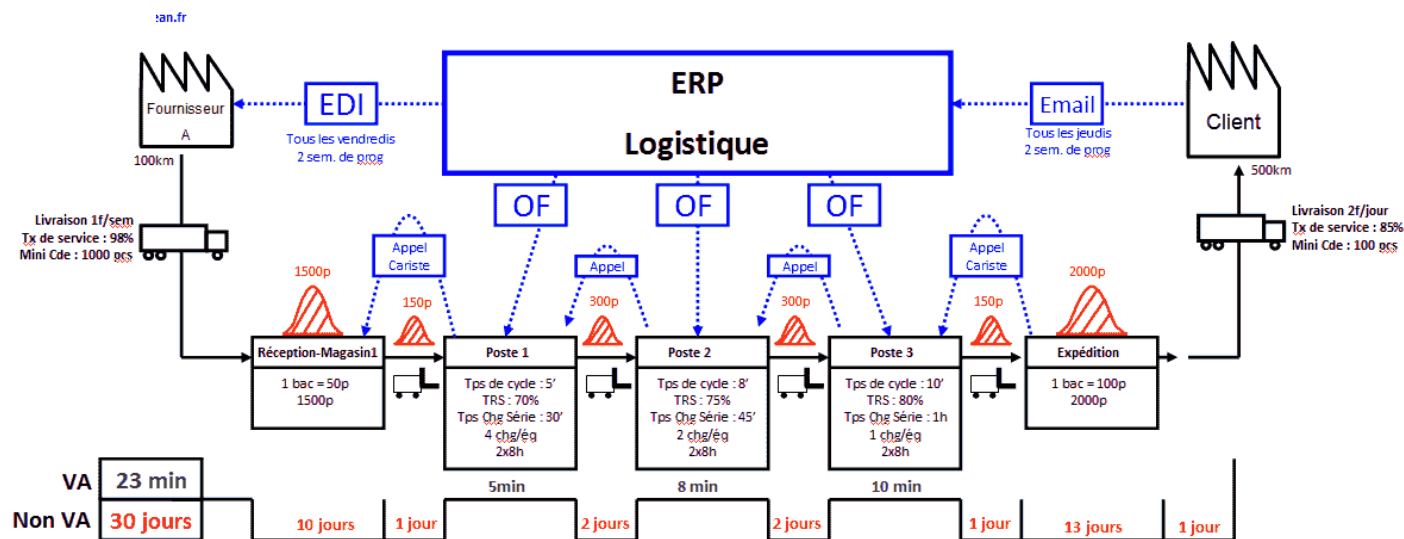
ean.fr

Fournisseur A

100km

EDI

Tous les vendredis
2 sem. de prog

ERP

Logistique

Email

Tous les jeudis
2 sem. de prog

Client

500km

Livraison 1f/sem
Tx de service : 98%
Mini Cde : 1000 pcs

Livraison 2f/jour
Tx de service : 85%
Mini Cde : 100 pcs

OF

OF

OF

Appel Cariste

Appel

Appel

Appel Cariste

1500p

150p

300p

300p

150p

2000p

Réception-Magasin1
1 bac = 50p
1500p

Poste 1
Tps de cycle : 5'
TRS : 70%
Tps Chg Série : 30'
4 chg/éq
2x8h

Poste 2
Tps de cycle : 8'
TRS : 75%
Tps Chg Série : 45'
2 chg/éq
2x8h

Poste 3
Tps de cycle : 10'
TRS : 80%
Tps Chg Série : 1h
1 chg/éq
2x8h

Expédition
1 bac = 100p
2000p

VA 23 min

Non VA 30 jours

5min

8 min

10 min

10 jours

1 jour

2 jours

2 jours

1 jour

13 jours

1 jour